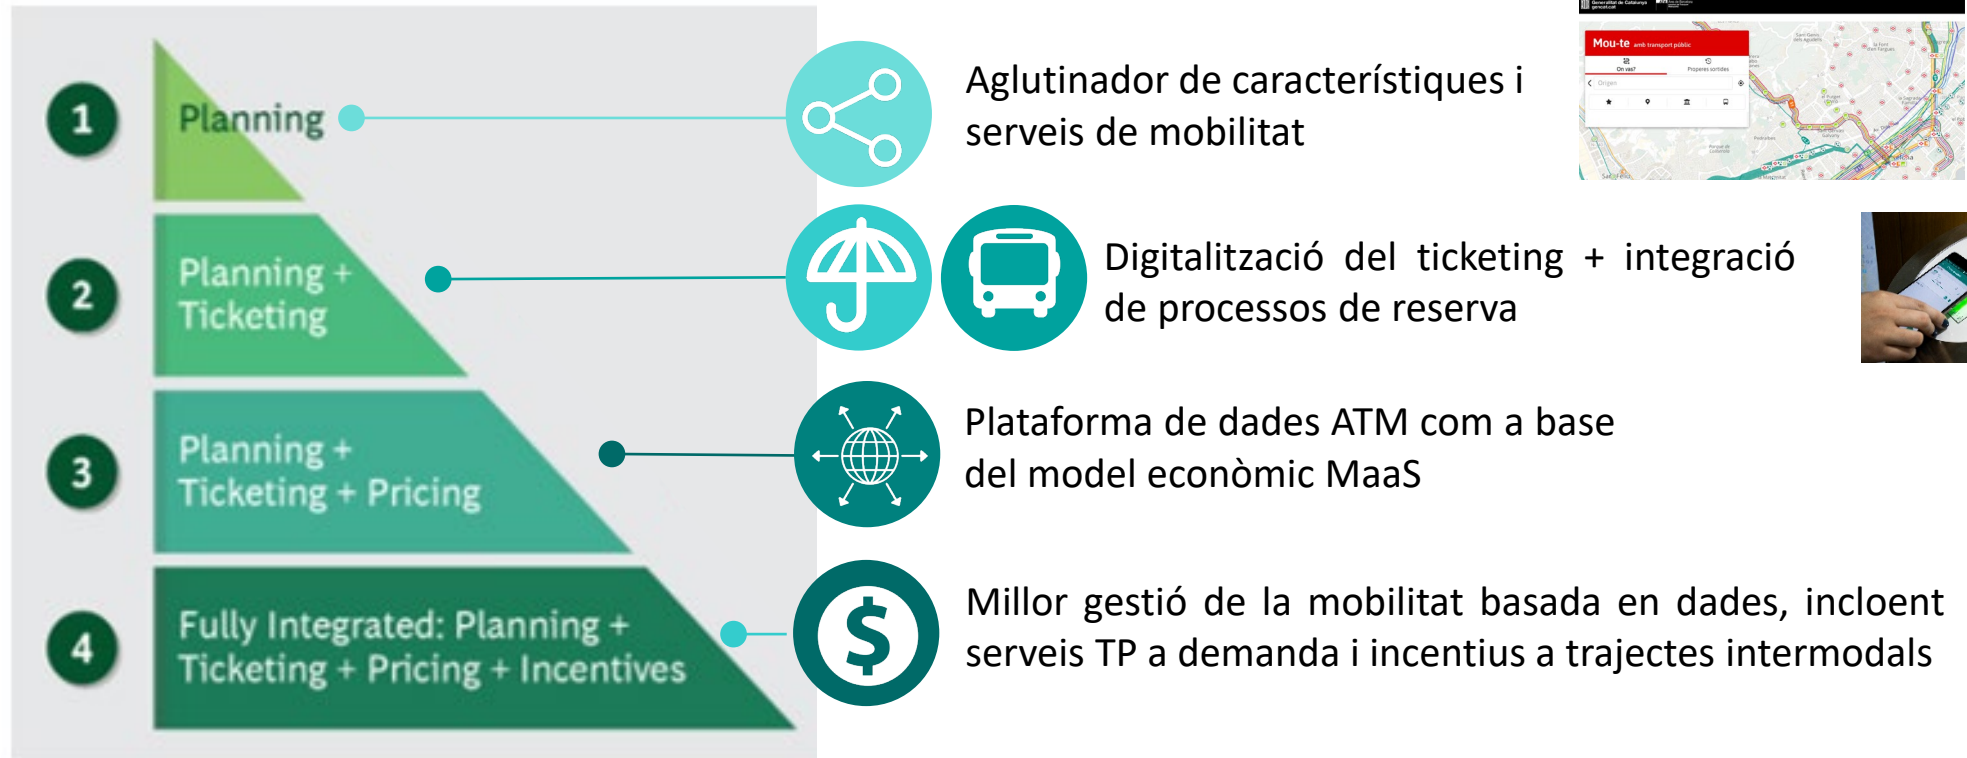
1 Planning

2 Planning + Ticketing

3 Planning + Ticketing + Pricing

4 Fully Integrated: Planning + Ticketing + Pricing + Incentives

Aglutinador de característiques i serveis de mobilitat

Mou-te amb transport públic

Digitalització del ticketing + integració de processos de reserva

Plataforma de dades ATM com a base del model econòmic MaaS

$

Millor gestió de la mobilitat basada en dades, incloent serveis TP a demanda i incentius a trajectes intermodals